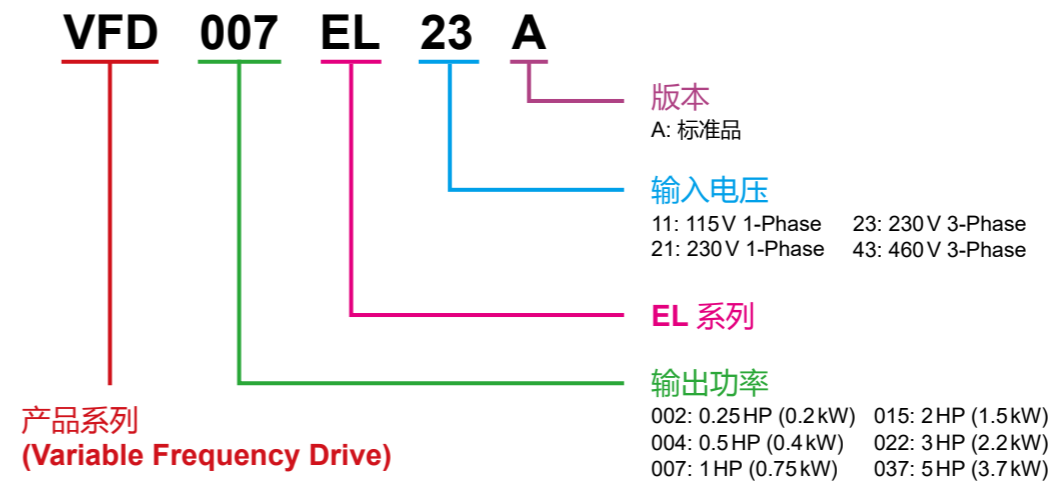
VFD 007 EL 23 A

版本
A: 标准品

输入电压
11: 115V 1-Phase
21: 230V 1-Phase
23: 230V 3-Phase
43: 460V 3-Phase

EL 系列

输出功率
002: 0.25HP (0.2kW)
004: 0.5HP (0.4kW)
007: 1HP (0.75kW)
015: 2HP (1.5kW)
022: 3HP (2.2kW)
037: 5HP (3.7kW)

产品系列
(Variable Frequency Drive)